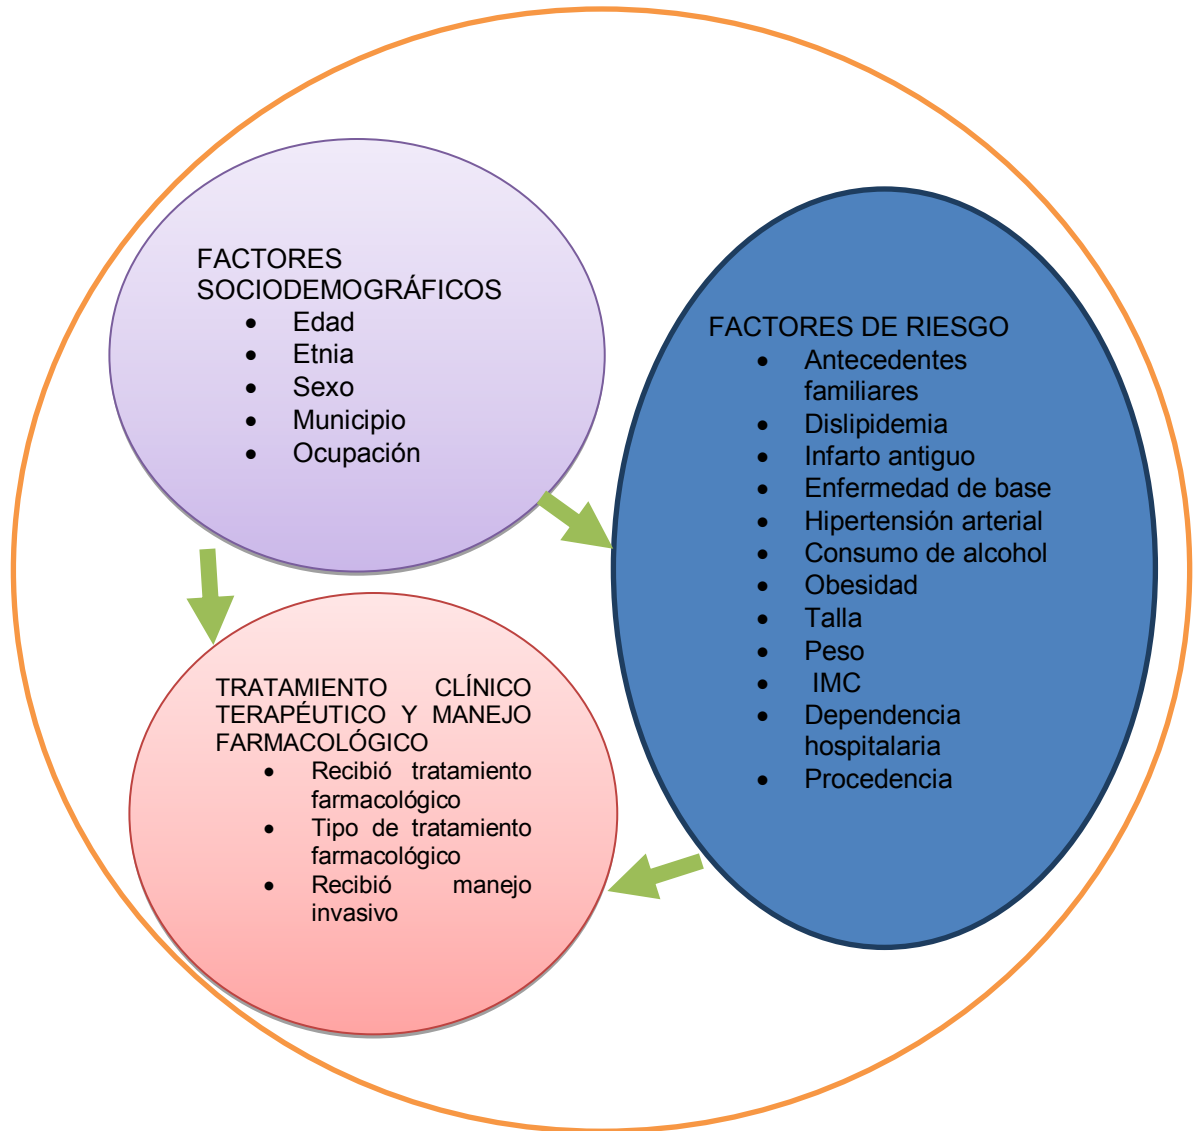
FACTORES SOCIODEMOGRÁFICOS
- Edad
- Etnia
- Sexo
- Municipio
- Ocupación

FACTORES DE RIESGO
- Antecedentes familiares
- Dislipidemia
- Infarto antiguo
- Enfermedad de base
- Hipertensión arterial
- Consumo de alcohol
- Obesidad
- Talla
- Peso
- IMC
- Dependencia hospitalaria
- Procedencia

TRATAMIENTO CLÍNICO TERAPÉUTICO Y MANEJO FARMACOLÓGICO
- Recibió tratamiento farmacológico
- Tipo de tratamiento farmacológico
- Recibió manejo invasivo